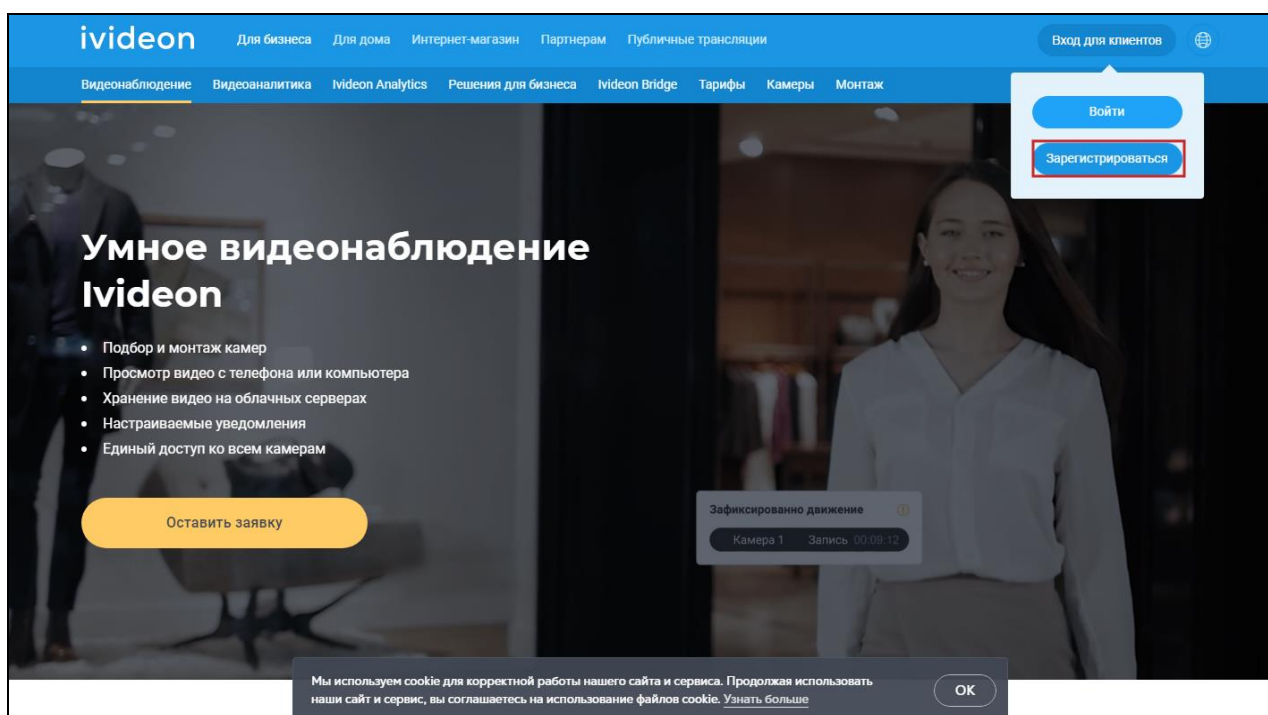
ivideon Для бизнеса Для дома Интернет-магазин Партнерам Публичные трансляции

Вход для клиентов

Видеонаблюдение Видеоаналитика Ivideon Analytics Решения для бизнеса Ivideon Bridge Тарифы Камеры Монтаж

Войти

Зарегистрироваться

Умное видеонаблюдение Ivideon

- Подбор и монтаж камер
- Просмотр видео с телефона или компьютера
- Хранение видео на облачных серверах
- Настраиваемые уведомления
- Единый доступ ко всем камерам

Оставить заявку

Зафиксированно движение

Камера 1 Запись 00:09:12

Мы используем cookie для корректной работы нашего сайта и сервиса. Продолжая использовать наши сайт и сервис, вы соглашаетесь на использование файлов cookie. Узнать больше

OK